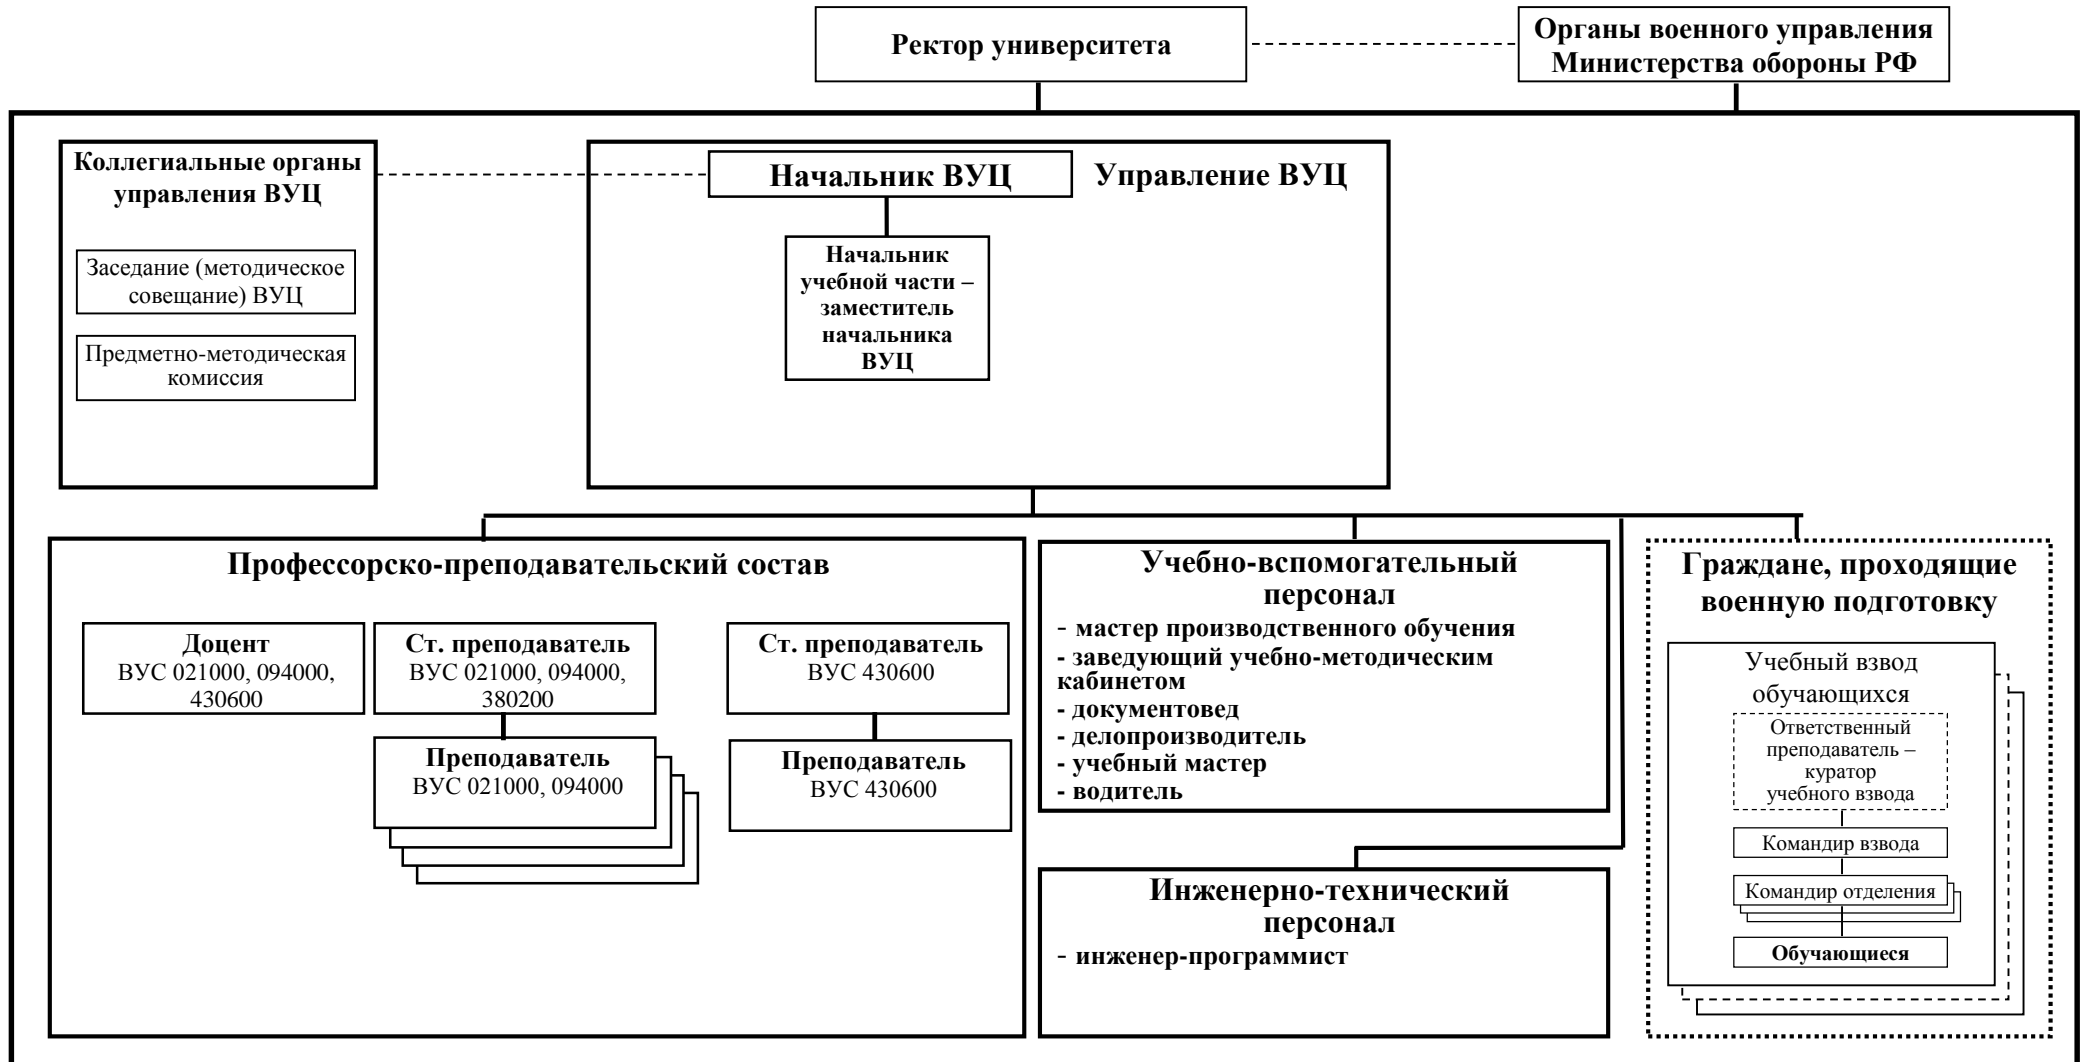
Ректор университета

Органы военного управления Министерства обороны РФ

Коллегиальные органы управления ВУЦ

Заседание (методическое совещание) ВУЦ

Предметно-методическая комиссия

Начальник ВУЦ

Управление ВУЦ

Начальник учебной части – заместитель начальника ВУЦ

Профессорско-преподавательский состав

Доцент
ВУС 021000, 094000, 430600

Ст. преподаватель
ВУС 021000, 094000, 380200

Преподаватель
ВУС 021000, 094000

Ст. преподаватель
ВУС 430600

Преподаватель
ВУС 430600

Учебно-вспомогательный персонал

- мастер производственного обучения
- заведующий учебно-методическим кабинетом
- документовед
- делопроизводитель
- учебный мастер
- водитель

Инженерно-технический персонал

- инженер-программист

Граждане, проходящие военную подготовку

Учебный взвод обучающихся

Ответственный преподаватель – куратор учебного взвода

Командир взвода

Командир отделения

Обучающиеся